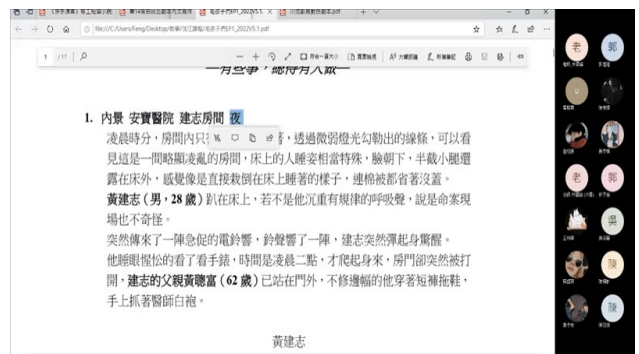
file:///C:/Users/Fendy/Desktop/

1 /17

一有空事，總得有人做一

1. 內景 安寶醫院 建志房間 夜

凌晨時分，房間內只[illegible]，透過微弱燈光勾勒出的線條，可以看見這是一間略顯凌亂的房間，床上的人睡姿相當特殊，臉朝下，半截小腿還露在床外，感覺像是直接倒在床上睡著的樣子，連棉被都省著沒蓋。

黃建志（男，28 歲）趴在床上，若不是他沉重有規律的呼吸聲，說是命案現場也不奇怪。

突然傳來了一陣急促的電鈴聲，鈴聲響了一陣，建志突然彈起身驚醒。

他睡眼惺忪的看了看手錶，時間是凌晨二點，才爬起身來，房門卻突然被打開，建志的父親黃聰富（62 歲）已站在門外，不修邊幅的他穿著短褲拖鞋，手上抓著醫師白袍。

黃建志

老
郭
吳
陳